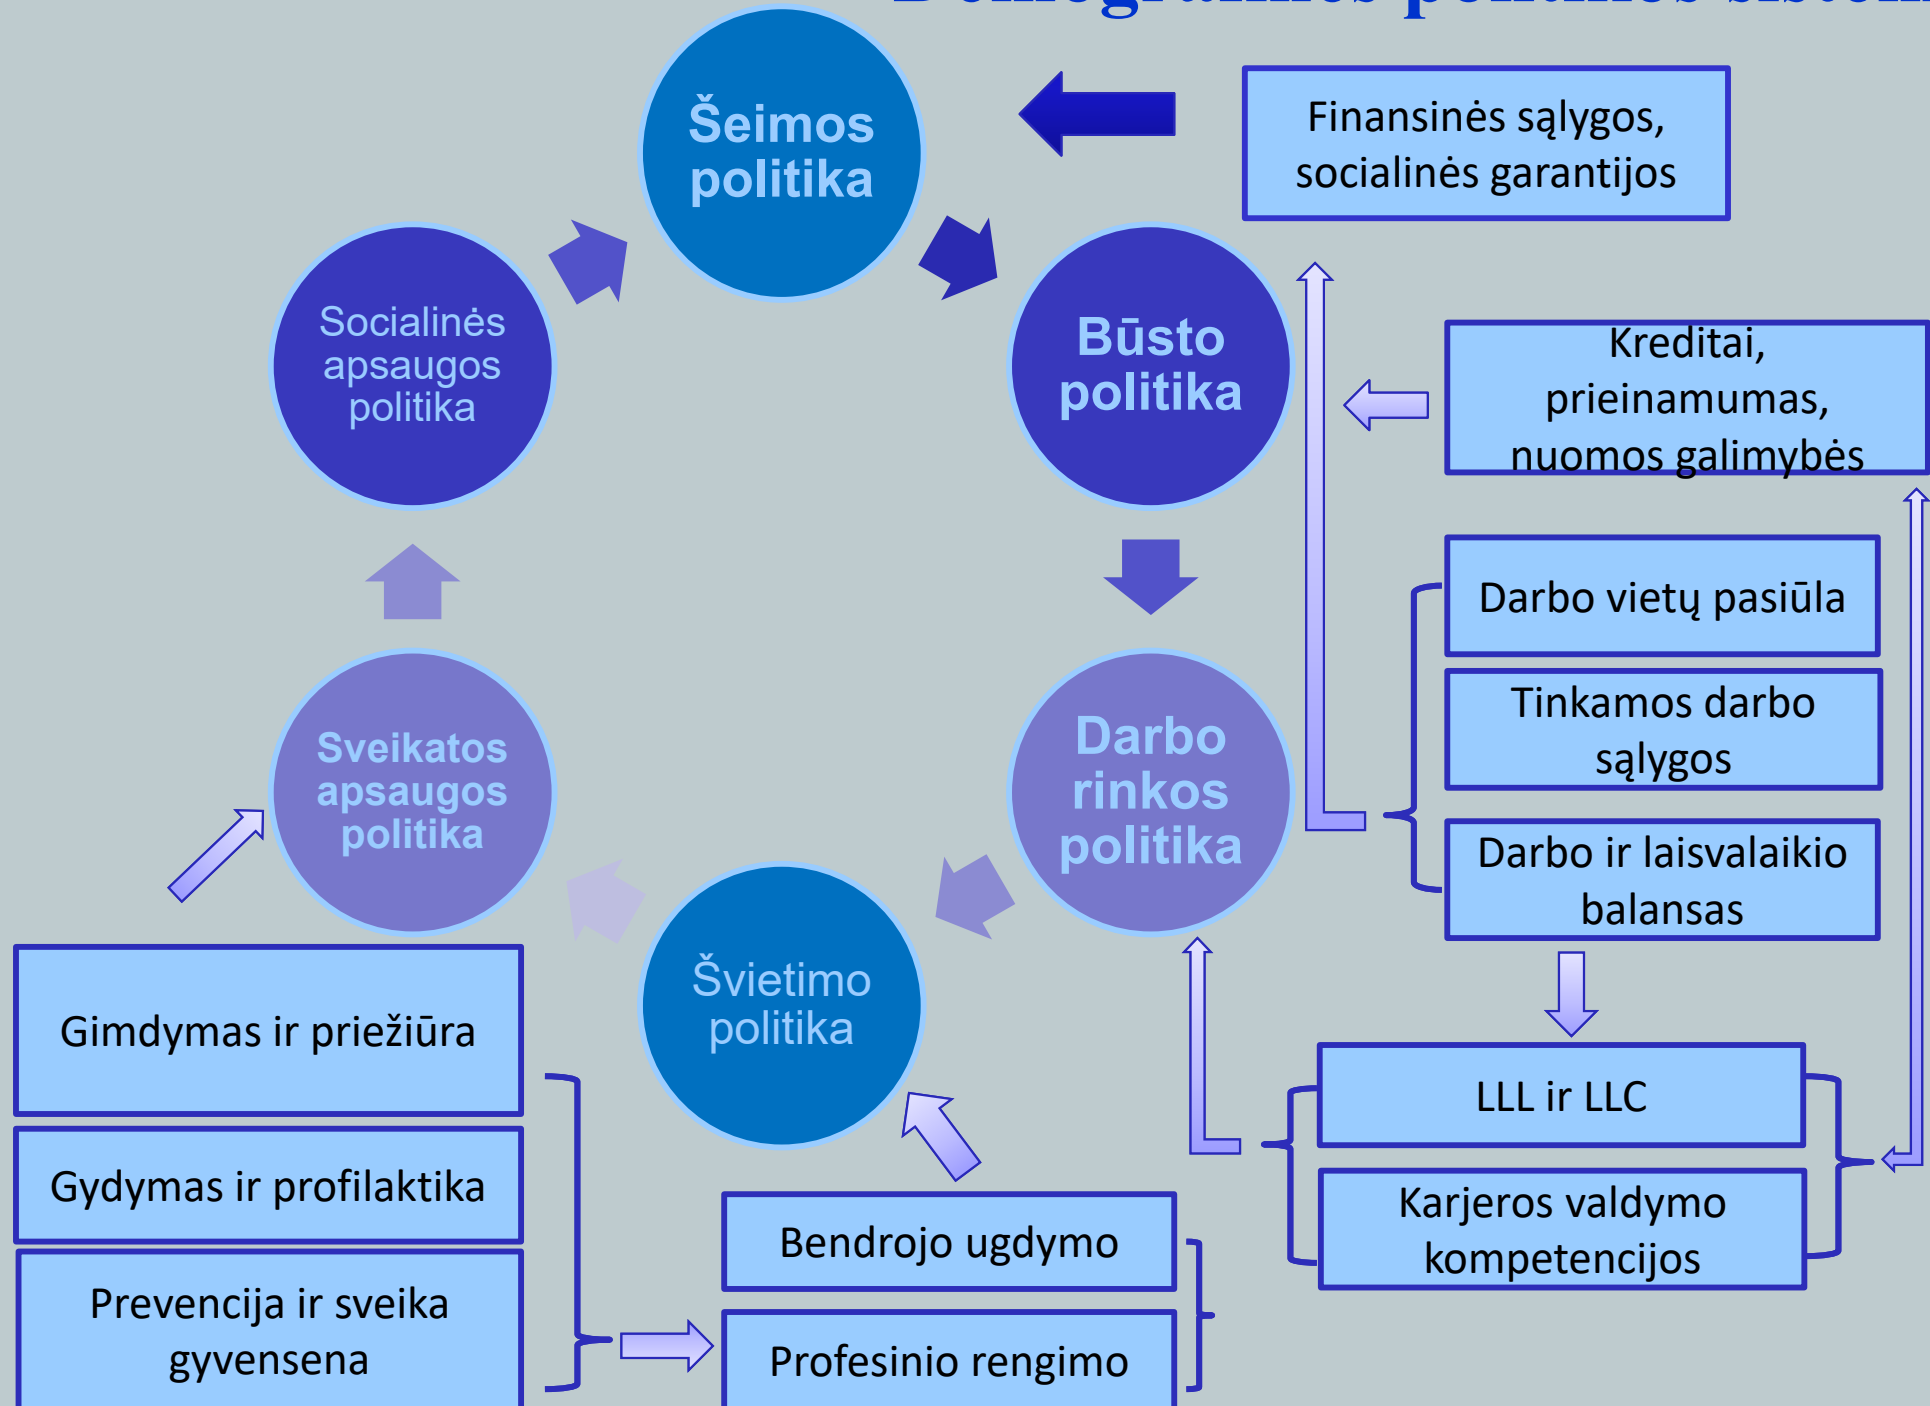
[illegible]

Šeimos politika

Finansinės sąlygos, socialinės garantijos

Socialinės apsaugos politika

Būsto politika

Kreditai, prieinamumas, nuomos galimybės

Darbo vietų pasiūla

Tinkamos darbo sąlygos

Darbo ir laisvalaikio balansas

Sveikatos apsaugos politika

Darbo rinkos politika

Švietimo politika

LLL ir LLC

Karjeros valdymo kompetencijos

Gimdymas ir priežiūra

Gydymas ir profilaktika

Prevencija ir sveika gyvensena

Bendrojo ugdymo

Profesinio rengimo